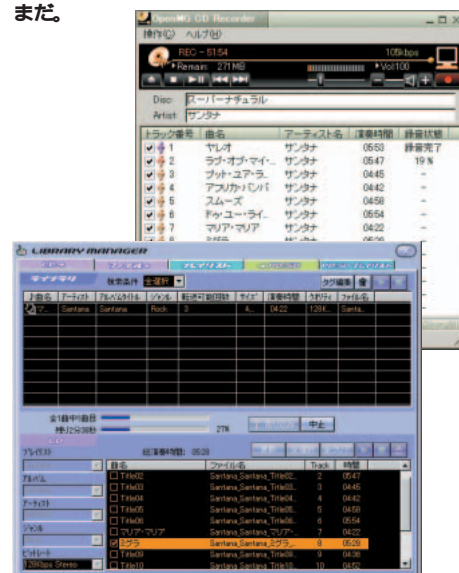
まだ。

OpenMG CD Recorder

操作(O) ヘルプ(H)

REC - 51:54
105kbps
Remain 271MB
Vol100

Disc: スーパーナチュラル
Artist: サンタナ

| トラック番号 | 曲名 | アーティスト名 | 演奏時間 | 録音状態 |
|---|---|---|---|---|
| 1 | ヤレオ | サンタナ | 05:53 | 録音完了 |
| 2 | ラブ・オブ・マイ・... | サンタナ | 05:47 | 19 % |
| 3 | プット・ユア・ラ... | サンタナ | 04:45 | - |
| 4 | アフリカ・バンバ | サンタナ | 04:42 | - |
| 5 | スムーズ | サンタナ | 04:58 | - |
| 6 | ドゥ・ユー・ライ... | サンタナ | 05:54 | - |
| 7 | マリア・マリア | サンタナ | 04:22 | - |

LIBRARY MANAGER

ライブラリ
検索条件 全選択
タグ編集

| 曲名 | アーティスト | アルバムタイトル | ジャンル | 転送可能回数 | サイズ | 演奏時間 | ビットレート | ファイル名 |
|---|---|---|---|---|---|---|---|---|
| マ... | Santana | Santana | Rock | 3 | 4... | 04:22 | 128K... | Santa... |

全1曲中1曲目
残り2分38秒
27%
中止

プレイリスト
アルバム
アーティスト
ジャンル
ビットレート
128Kbps Stereo

総演奏時間: 05:28

| 曲名 | ファイル名 | Track | 時間 |
|---|---|---|---|
| Title02 | Santana_Santana_Title02... | 2 | 05:47 |
| Title03 | Santana_Santana_Title03... | 3 | 04:45 |
| Title04 | Santana_Santana_Title04... | 4 | 04:42 |
| Title05 | Santana_Santana_Title05... | 5 | 04:58 |
| Title06 | Santana_Santana_Title06... | 6 | 05:54 |
| マリア・マリア | Santana_Santana_マリア... | 7 | 04:22 |
| ミグラ | Santana_Santana_ミグラ... | 8 | 05:28 |
| Title09 | Santana_Santana_Title09... | 9 | 04:38 |
| Title10 | Santana_Santana_Title10... | 10 | 04:52 |